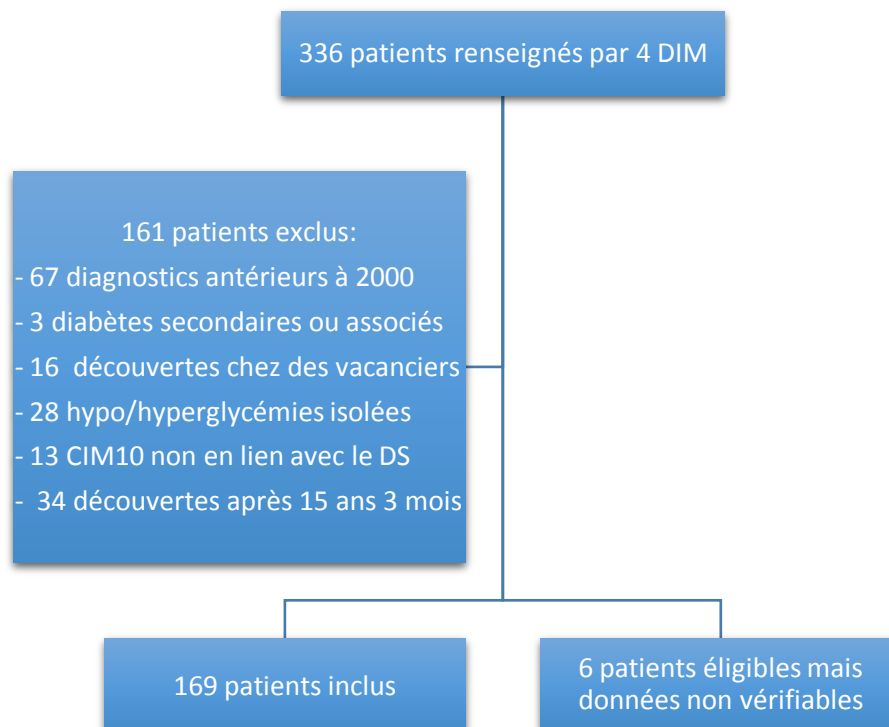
336 patients renseignés par 4 DIM

161 patients exclus:
- 67 diagnostics antérieurs à 2000
- 3 diabètes secondaires ou associés
- 16 découvertes chez des vacanciers
- 28 hypo/hyperglycémies isolées
- 13 CIM10 non en lien avec le DS
- 34 découvertes après 15 ans 3 mois

169 patients inclus

6 patients éligibles mais données non vérifiables